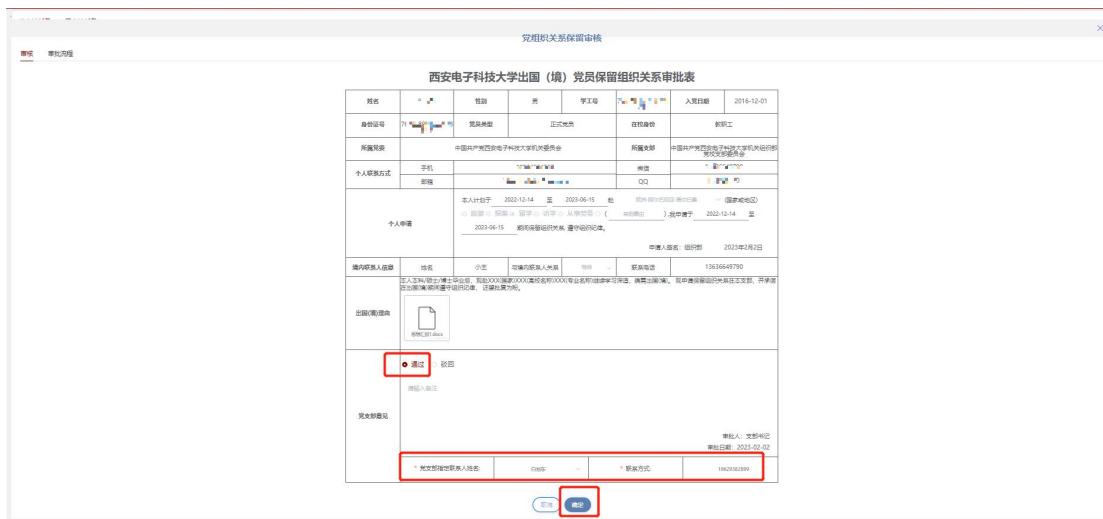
党组织关系保留审核

审核　审批流程

西安电子科技大学出国（境）党员保留组织关系审批表

| 姓名 | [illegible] | 性别 | 男 | 学工号 | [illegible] | 入党日期 | 2016-12-01 |
|---|---|---|---|---|---|---|---|
| 身份证号 | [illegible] | 党员类型 | 正式党员 | | 在校身份 | 教职工 | |
| 所属党委 | 中国共产党西安电子科技大学机关委员会 | | | | 所属支部 | 中国共产党西安电子科技大学机关组织部党校党支部委员会 | |
| 个人联系方式 | 手机 | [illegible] | | | 微信 | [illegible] | |
| | 邮箱 | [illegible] | | | QQ | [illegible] | |
| 个人申请 | 本人计划于 2022-12-14 至 2023-06-15 赴 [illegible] (国家或地区) 留学 访学 探亲 从事劳务 ( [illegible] ) 现申请于 2022-12-14 至 2023-06-15 期间保留组织关系，遵守组织纪律。 申请人签名：组织部 2023年2月2日 | | | | | | |
| 境内联系人信息 | 姓名 | 小王 | 与境内联系人关系 | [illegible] | 联系电话 | 13636649790 | |
| 出国(境)理由 | 本人系科/硕士/博士毕业后，拟赴XXX国家XXXX高校名称XXXX专业名称继续学习深造，请需出国(境)，现申请保留组织关系在本支部，并承诺在出国(境)期间遵守组织纪律，还望批复为盼。 附件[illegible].docx | | | | | | |
| 党支部意见 | 通过　驳回 请输入备注 审批人：支部书记 审批日期：2023-02-02 | | | | | | |
| | * 党支部指定联系人姓名: | 白杨东 | | * 联系方式: | 18629382899 | | |

取消　确定